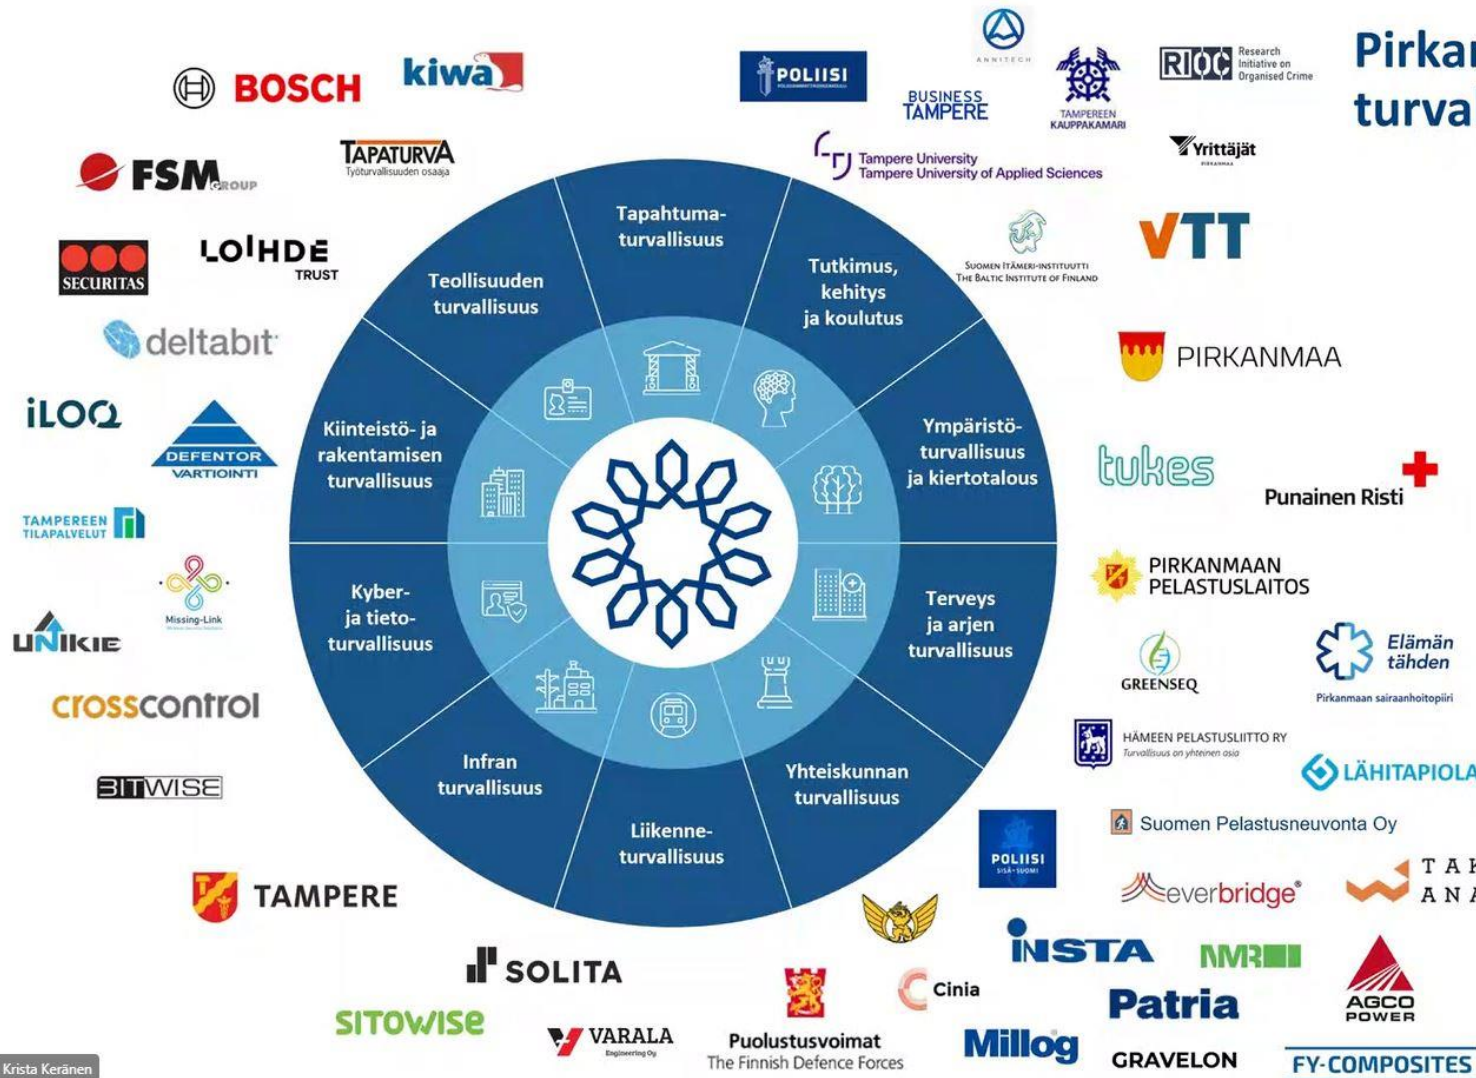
Pirkan
turva

BOSCH

kiwa

POLIISI

ANNITECH

BUSINESS TAMPERE

TAMPEREEN KAUPPAKAMARI

RIOC Research Initiative on Organised Crime

FSM GROUP

TAPATURVA Työturvallisuuden osaaja

Tampere University
Tampere University of Applied Sciences

Yrittäjät

SECURITAS

LOIHDE TRUST

Suomen Itämeri-instituutti
The Baltic Institute of Finland

VTT

deltabit

PIRKANMAA

iLOQ

DEFENTOR VARTIOINTI

tukes

Punainen Risti

TAMPEREEN TILAPALVELUT

Missing-Link

PIRKANMAAN PELASTUSLAITOS

UNIKIE

GREENSEQ

Elämän tähden
Pirkanmaan sairaanhoitopiiri

crosscontrol

HÄMEEN PELASTUSLIITTO RY
Turvallisuus on yhteinen asia

LÄHITAPIOLA

BITWISE

Tapahtuma-turvallisuus

Tutkimus, kehitys ja koulutus

Ympäristö-turvallisuus ja kiertotalous

Terveys ja arjen turvallisuus

Yhteiskunnan turvallisuus

Liikenne-turvallisuus

Infran turvallisuus

Kyber- ja tieto-turvallisuus

Kiinteistö- ja rakentamisen turvallisuus

Teollisuuden turvallisuus

Suomen Pelastusneuvonta Oy

POLIISI SISÄ-SUOMI

everbridge

TAK
ANA

TAMPERE

SOLITA

INSTA

NMR

Cinia

Patria

AGCO POWER

SITOWISE

VARALA Engineering Oy

Puolustusvoimat
The Finnish Defence Forces

Millog

GRAVELON

FY-COMPOSITES

Krista Keränen